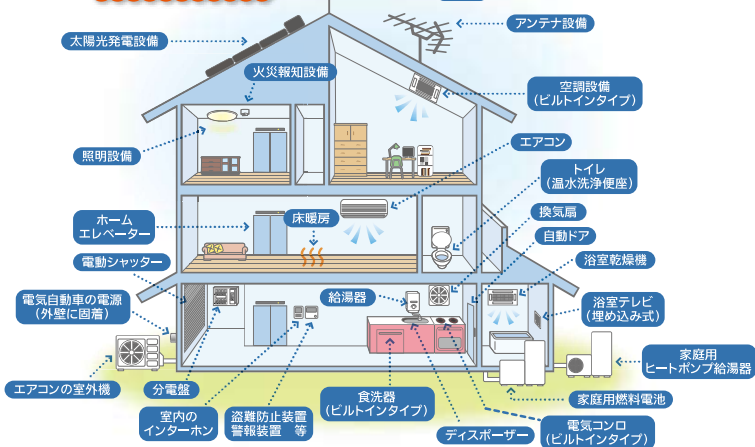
太陽光発電設備

アンテナ設備

火災報知設備

空調設備
（ビルトインタイプ）

照明設備

エアコン

トイレ
（温水洗浄便座）

ホーム
エレベーター

床暖房

換気扇

自動ドア

電動シャッター

浴室乾燥機

電気自動車の電源
（外壁に固着）

給湯器

浴室テレビ
（埋め込み式）

家庭用
ヒートポンプ給湯器

エアコンの室外機

分電盤

家庭用燃料電池

室内の
インターホン

盗難防止装置
警報装置　等

食洗器
（ビルトインタイプ）

ディスポーザー

電気コンロ
（ビルトインタイプ）